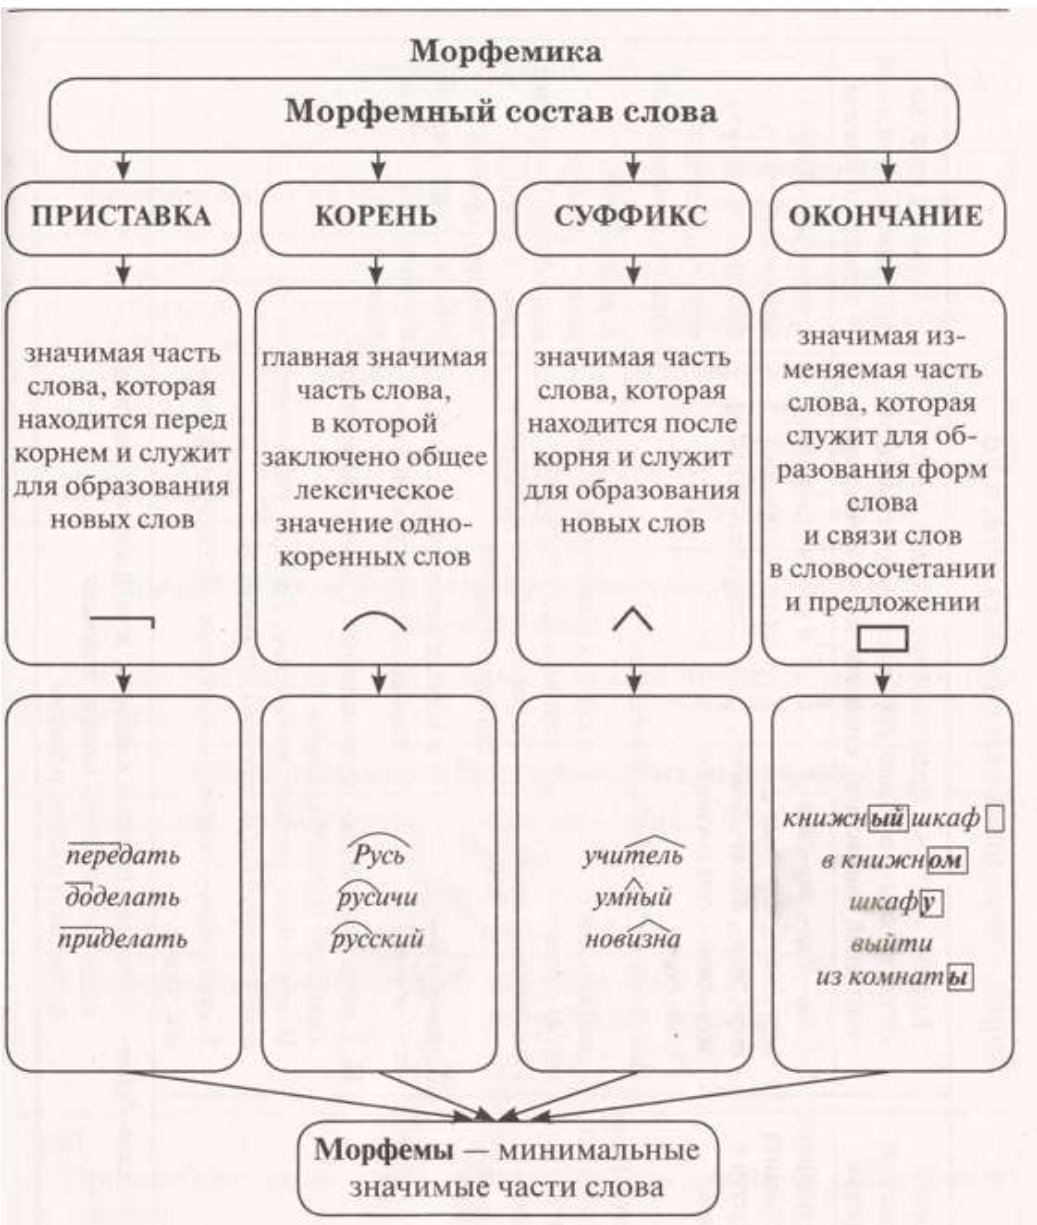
Морфемика

Морфемный состав слова

ПРИСТАВКА

КОРЕНЬ

СУФФИКС

ОКОНЧАНИЕ

значимая часть слова, которая находится перед корнем и служит для образования новых слов

главная значимая часть слова, в которой заключено общее лексическое значение однокоренных слов

значимая часть слова, которая находится после корня и служит для образования новых слов

значимая изменяемая часть слова, которая служит для образования форм слова и связи слов в словосочетании и предложении

передать
доделать
приделать

Русь
русичи
русский

учитель
умный
новизна

книжный шкаф
в книжном
шкафу
выйти
из комнаты

Морфемы — минимальные значимые части слова